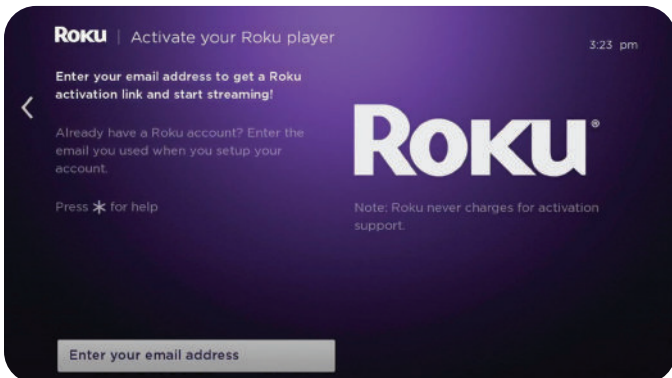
Roku | Activate your Roku player

3:23 pm

Enter your email address to get a Roku activation link and start streaming!

Already have a Roku account? Enter the email you used when you setup your account.

Press ✱ for help

Roku®

Note: Roku never charges for activation support.

Enter your email address